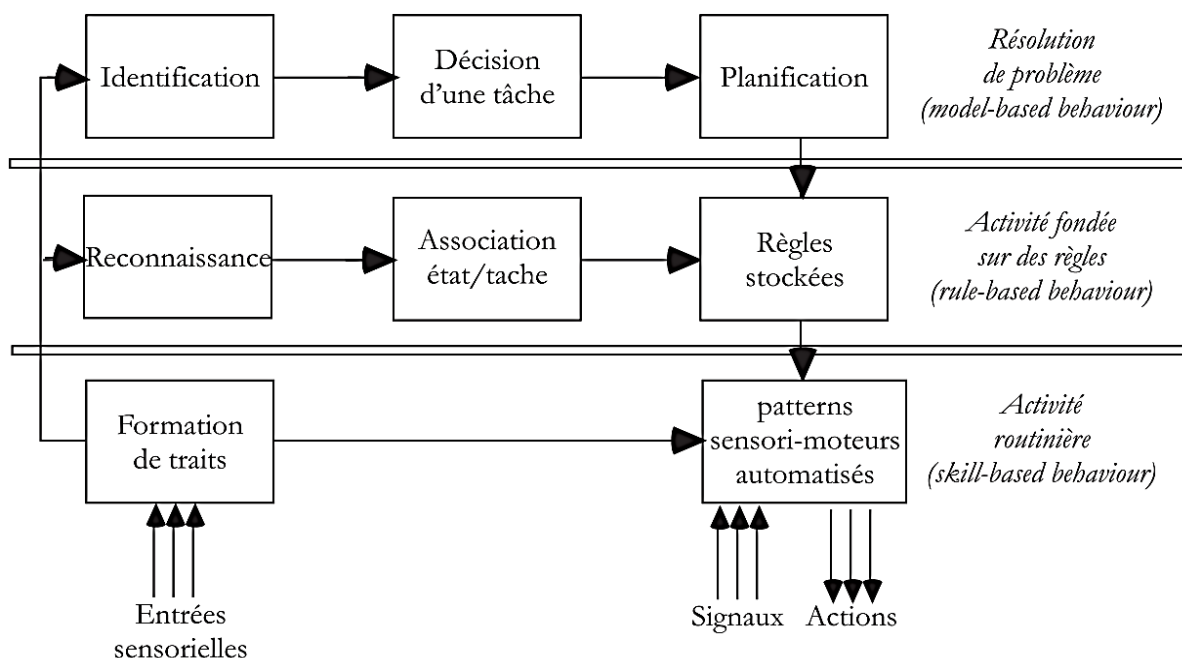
Identification

Décision d'une tâche

Planification

Résolution de problème (model-based behaviour)

Reconnaissance

Association état/tache

Règles stockées

Activité fondée sur des règles (rule-based behaviour)

Formation de traits

patterns sensori-moteurs automatisés

Activité routinière (skill-based behaviour)

Entrées sensorielles

Signaux

Actions